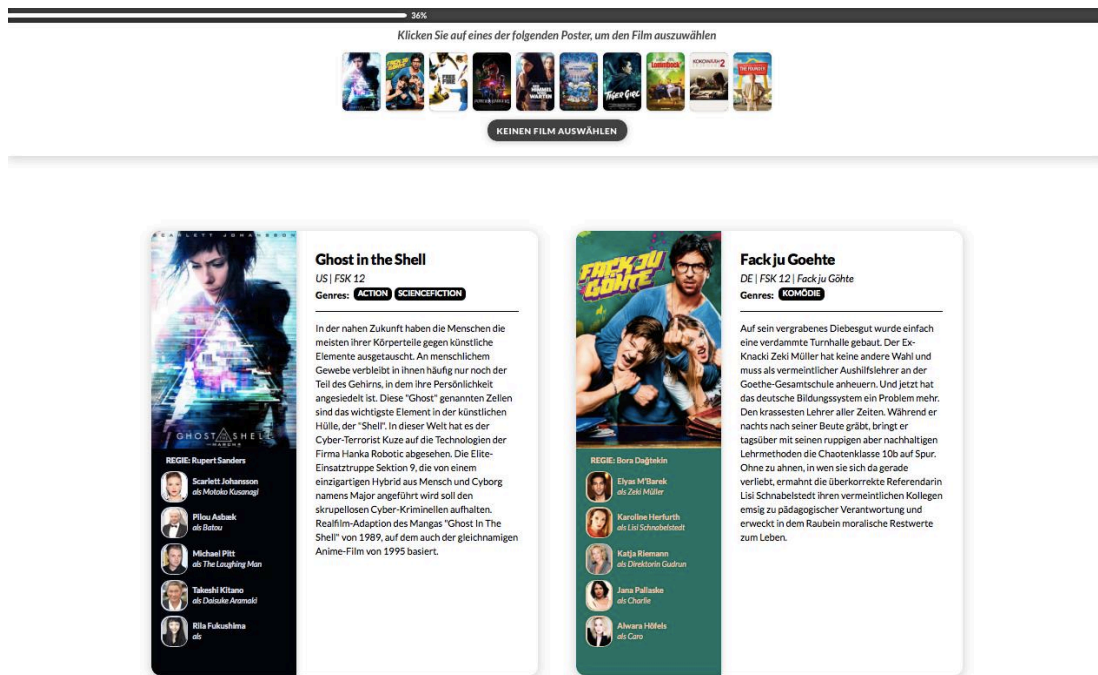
36%

Klicken Sie auf eines der folgenden Poster, um den Film auszuwählen

KEINEN FILM AUSWÄHLEN

SCARLETT JOHANSSON

GHOST IN THE SHELL

REGIE: Rupert Sanders

Scarlett Johansson
als Motoko Kusanagi

Pilou Asbæk
als Batou

Michael Pitt
als The Laughing Man

Takeshi Kitano
als Daisuke Aramaki

Rila Fukushima
als

Ghost in the Shell

US | FSK 12

Genres: ACTION SCIENCEFICTION

In der nahen Zukunft haben die Menschen die meisten ihrer Körperteile gegen künstliche Elemente ausgetauscht. An menschlichem Gewebe verbleibt in ihnen häufig nur noch der Teil des Gehirns, in dem ihre Persönlichkeit angesiedelt ist. Diese "Ghost" genannten Zellen sind das wichtigste Element in der künstlichen Hülle, der "Shell". In dieser Welt hat es der Cyber-Terrorist Kuze auf die Technologien der Firma Hanka Robotic abgesehen. Die Elite-Einsatztruppe Sektion 9, die von einem einzigartigen Hybrid aus Mensch und Cyborg namens Major angeführt wird soll den skrupellosen Cyber-Kriminellen aufhalten. Realfilm-Adaption des Mangas "Ghost In The Shell" von 1989, auf dem auch der gleichnamigen Anime-Film von 1995 basiert.

FACK JU GÖHTE

REGIE: Bora Dağtekin

Elyas M'Barek
als Zeki Müller

Karoline Herfurth
als Lisi Schnabelstedt

Katja Riemann
als Direktorin Gudrun

Jana Pallaske
als Charlie

Alwara Höfels
als Caro

Fack ju Goehte

DE | FSK 12 | Fack ju Göhte

Genres: KOMÖDIE

Auf sein vergrabenes Diebesgut wurde einfach eine verdammte Turnhalle gebaut. Der Ex-Knacki Zeki Müller hat keine andere Wahl und muss als vermeintlicher Aushilfslehrer an der Goethe-Gesamtschule anheuern. Und jetzt hat das deutsche Bildungssystem ein Problem mehr. Den krassesten Lehrer aller Zeiten. Während er nachts nach seiner Beute gräbt, bringt er tagsüber mit seinen ruppigen aber nachhaltigen Lehrmethoden die Chaotenklasse 10b auf Spur. Ohne zu ahnen, in wen sie sich da gerade verliebt, ermahnt die überkorrekte Referendarin Lisi Schnabelstedt ihren vermeintlichen Kollegen emsig zu pädagogischer Verantwortung und erweckt in dem Raubein moralische Restwerte zum Leben.